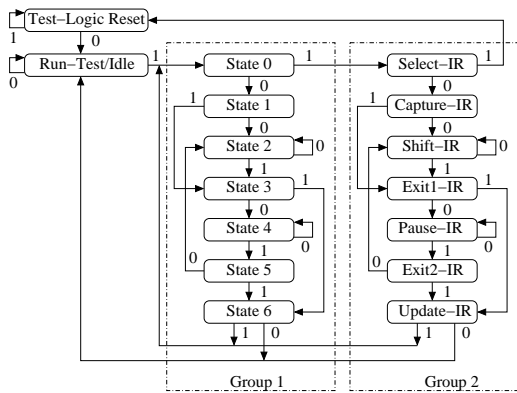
Test–Logic Reset
1
0
Run–Test/Idle
0
1
State 0
1
Select–IR
1
0
0
1
State 1
1
Capture–IR
0
0
State 2
0
Shift–IR
0
1
1
State 3
1
Exit1–IR
1
0
0
State 4
Pause–IR
1
0
1
0
0
State 5
0
Exit2–IR
1
1
State 6
Update–IR
1
0
1
0
Group 1
Group 2